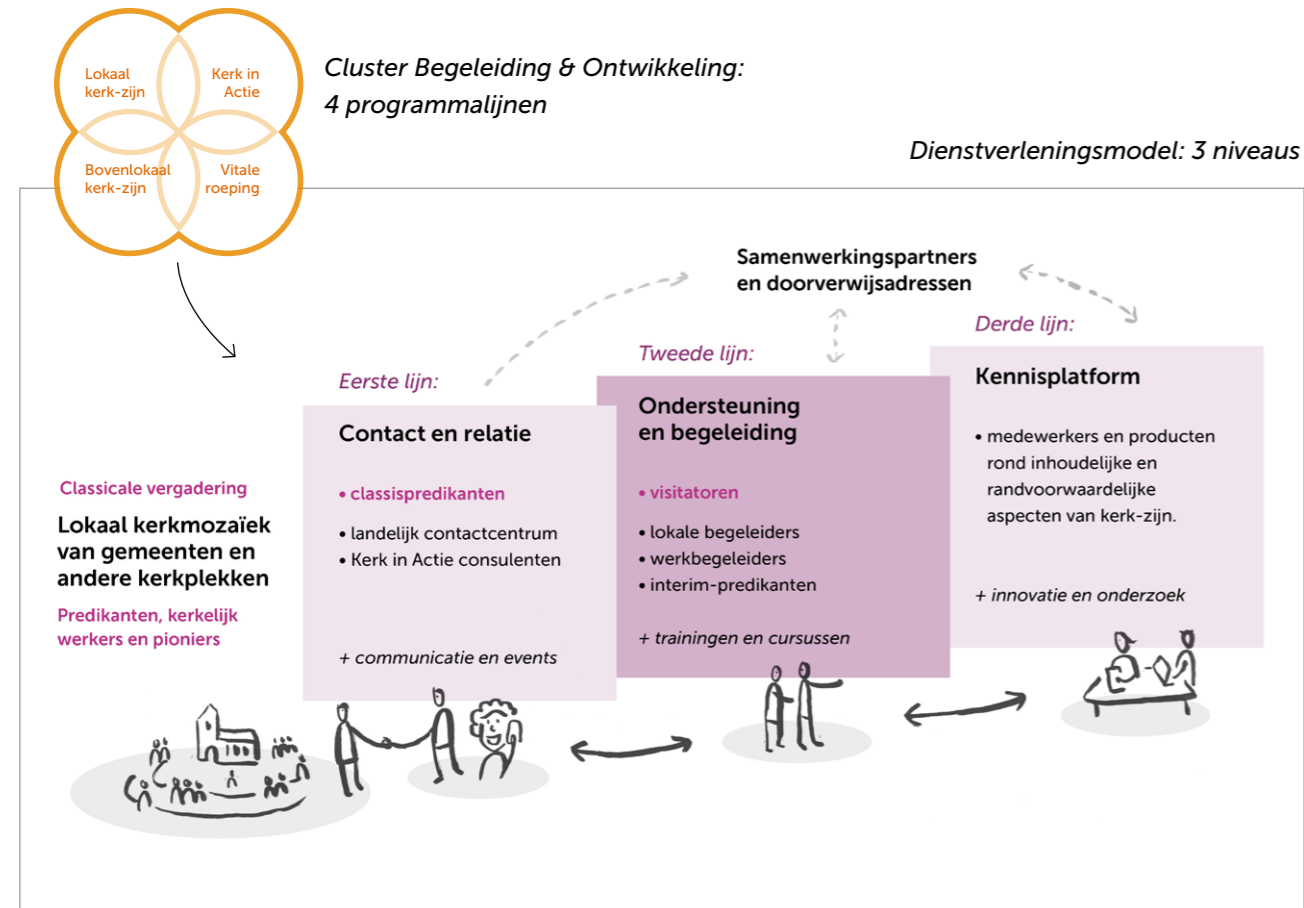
Lokaal kerk-zijn

Kerk in Actie

Bovenlokaal kerk-zijn

Vitale roeping

Cluster Begeleiding & Ontwikkeling: 4 programmalijnen

Dienstverleningsmodel: 3 niveaus

Samenwerkingspartners en doorverwijsadressen

Eerste lijn:

Contact en relatie

• classispredikanten

• landelijk contactcentrum
• Kerk in Actie consulenten

+ communicatie en events

Tweede lijn:

Ondersteuning en begeleiding

• visitatoren

• lokale begeleiders
• werkbegeleiders
• interim-predikanten

+ trainingen en cursussen

Derde lijn:

Kennisplatform

• medewerkers en producten rond inhoudelijke en randvoorwaardelijke aspecten van kerk-zijn.

+ innovatie en onderzoek

Classicale vergadering

Lokaal kerkmozaïek van gemeenten en andere kerkplekken

Predikanten, kerkelijk werkers en pioniers